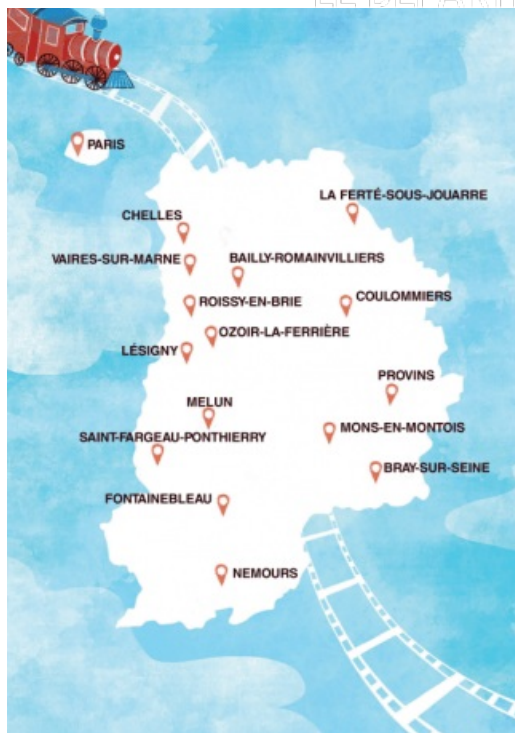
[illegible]

PARIS

LA FERTÉ-SOUS-JOUARRE

CHELLES

VAIRES-SUR-MARNE

BAILLY-ROMAINVILLIERS

ROISSY-EN-BRIE

COULOMMIERS

OZOIR-LA-FERRIÈRE

LÉSIGNY

PROVINS

MELUN

SAINT-FARGEAU-PONTHIERRY

MONS-EN-MONTOIS

BRAY-SUR-SEINE

FONTAINEBLEAU

NEMOURS